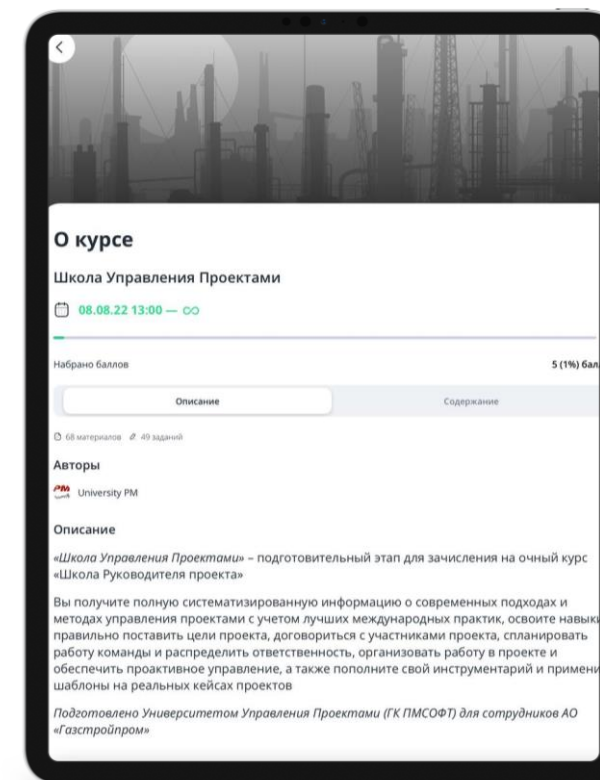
О курсе

Школа Управления Проектами

08.08.22 13:00 — ∞

Набрано баллов

5 (1%) бал

Описание

Содержание

68 материалов 49 заданий

Авторы

PM University PM

Описание

«Школа Управления Проектами» – подготовительный этап для зачисления на очный курс «Школа Руководителя проекта»

Вы получите полную систематизированную информацию о современных подходах и методах управления проектами с учетом лучших международных практик, освоите навыки правильно поставить цели проекта, договориться с участниками проекта, спланировать работу команды и распределить ответственность, организовать работу в проекте и обеспечить проактивное управление, а также пополните свой инструментарий и примени шаблоны на реальных кейсах проектов

Подготовлено Университетом Управления Проектами (ГК ПМСОФТ) для сотрудников АО «Газстройпром»